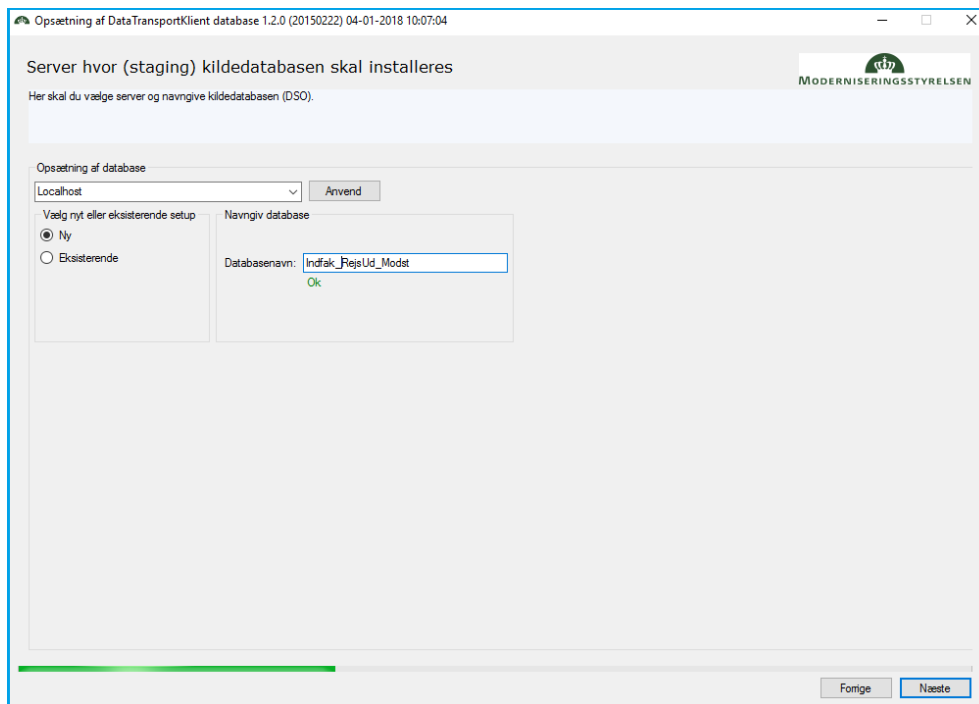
Opsætning af DataTransportKlient database 1.2.0 (20150222) 04-01-2018 10:07:04

Server hvor (staging) kildedatabasen skal installeres

MODERNISERINGSSTYRELSEN

Her skal du vælge server og navngive kildedatabasen (DSO).

Opsætning af database

Localhost

Anvend

Vælg nyt eller eksisterende setup

Ny

Eksisterende

Navngiv database

Databasenavn: Indfak_RejsUd_Modst

Ok

Forrige

Næste